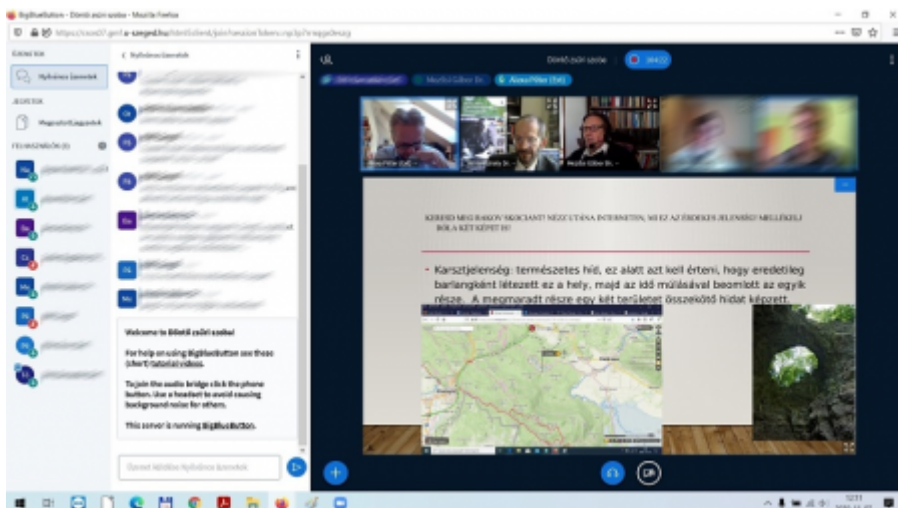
BigBlueButton - Döntő zsűri szobai - Mozilla Firefox

https://room07.gm1.u-szeged.hu/html5client/join?sessionToken=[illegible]

ÜZENETEK

Nyilvános üzenetek

JEGYZETEK

Megosztott jegyzetek

FELHASZNÁLÓK (8)

‹ Nyilvános üzenetek

Welcome to Döntő zsűri szobai!

For help on using BigBlueButton see these (short) tutorial videos.

To join the audio bridge click the phone button. Use a headset to avoid causing background noise for others.

This server is running BigBlueButton.

Üzenet küldése Nyilvános üzenetek

Döntő zsűri szoba

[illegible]

Alexa Péter (Szt)

KERESD MEG RAKOV SKOCIANT! NÉZZ UTÁNA INTERNETEN, MI EZ AZ ÉRDEKES JELENSÉG! MELLÉKELJ RÓLA KÉT KÉPET IS!

Karsztjelenség: természetes híd, ez alatt azt kell érteni, hogy eredetileg barlangként létezett ez a hely, majd az idő múlásával beomlott az egyik része. A megmaradt része egy két területet összekötő hidat képzett.